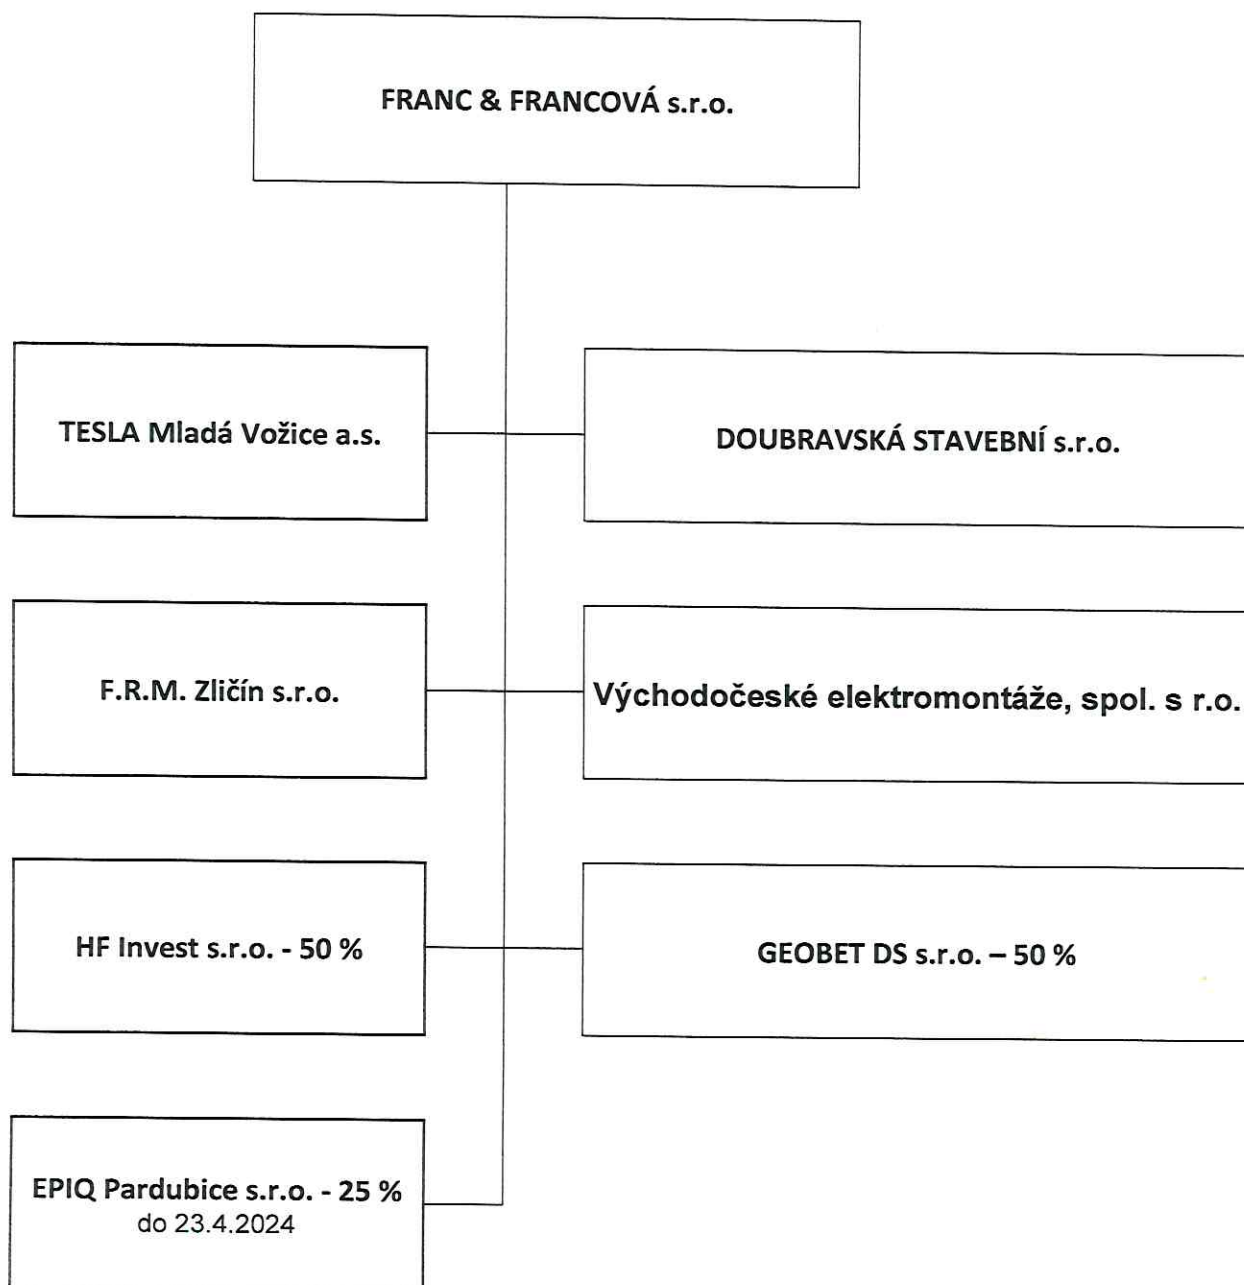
FRANC & FRANCOVÁ s.r.o.

TESLA Mladá Vožice a.s.

DOUBRAVSKÁ STAVEBNÍ s.r.o.

F.R.M. Zličín s.r.o.

Východočeské elektromontáže, spol. s r.o.

HF Invest s.r.o. - 50 %

GEOBET DS s.r.o. – 50 %

EPIQ Pardubice s.r.o. - 25 %
do 23.4.2024